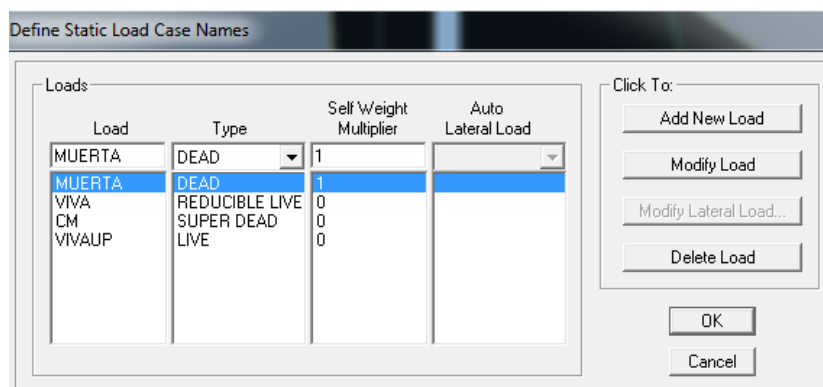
Define Static Load Case Names

Loads

| Load | Type | Self Weight Multiplier | Auto Lateral Load |
|---|---|---|---|
| MUERTA | DEAD | 1 | |
| MUERTA | DEAD | 1 | |
| VIVA | REDUCIBLE LIVE | 0 | |
| CM | SUPER DEAD | 0 | |
| VIVAUP | LIVE | 0 | |

Click To:

Add New Load

Modify Load

Modify Lateral Load...

Delete Load

OK

Cancel